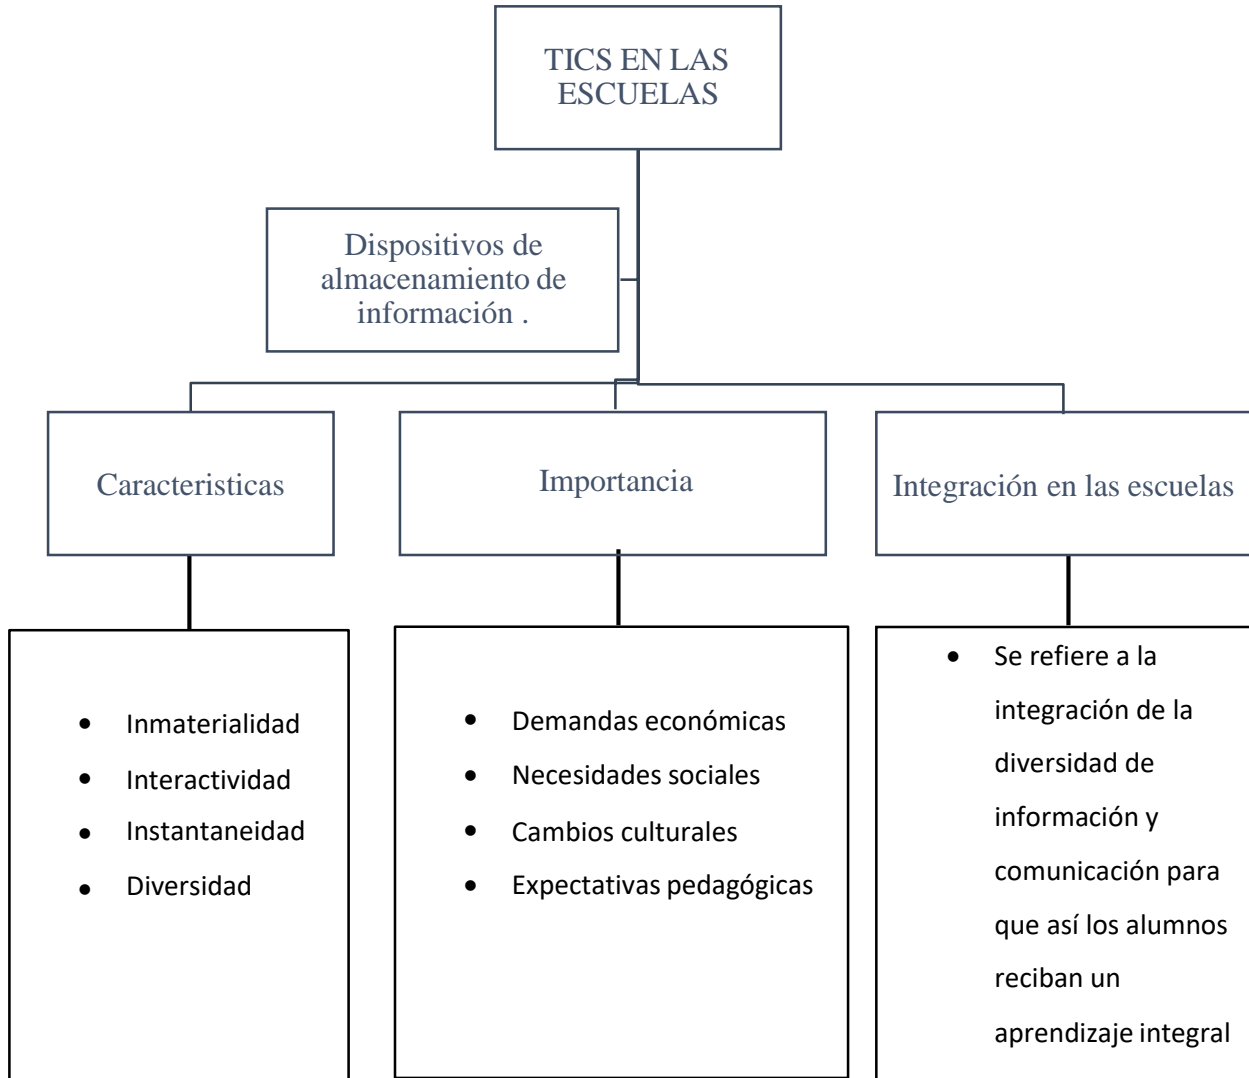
TICS EN LAS ESCUELAS

Dispositivos de almacenamiento de información .

Caracteristicas

Importancia

Integración en las escuelas

- Inmaterialidad
- Interactividad
- Instantaneidad
- Diversidad

- Demandas económicas
- Necesidades sociales
- Cambios culturales
- Expectativas pedagógicas

- Se refiere a la integración de la diversidad de información y comunicación para que así los alumnos reciban un aprendizaje integral